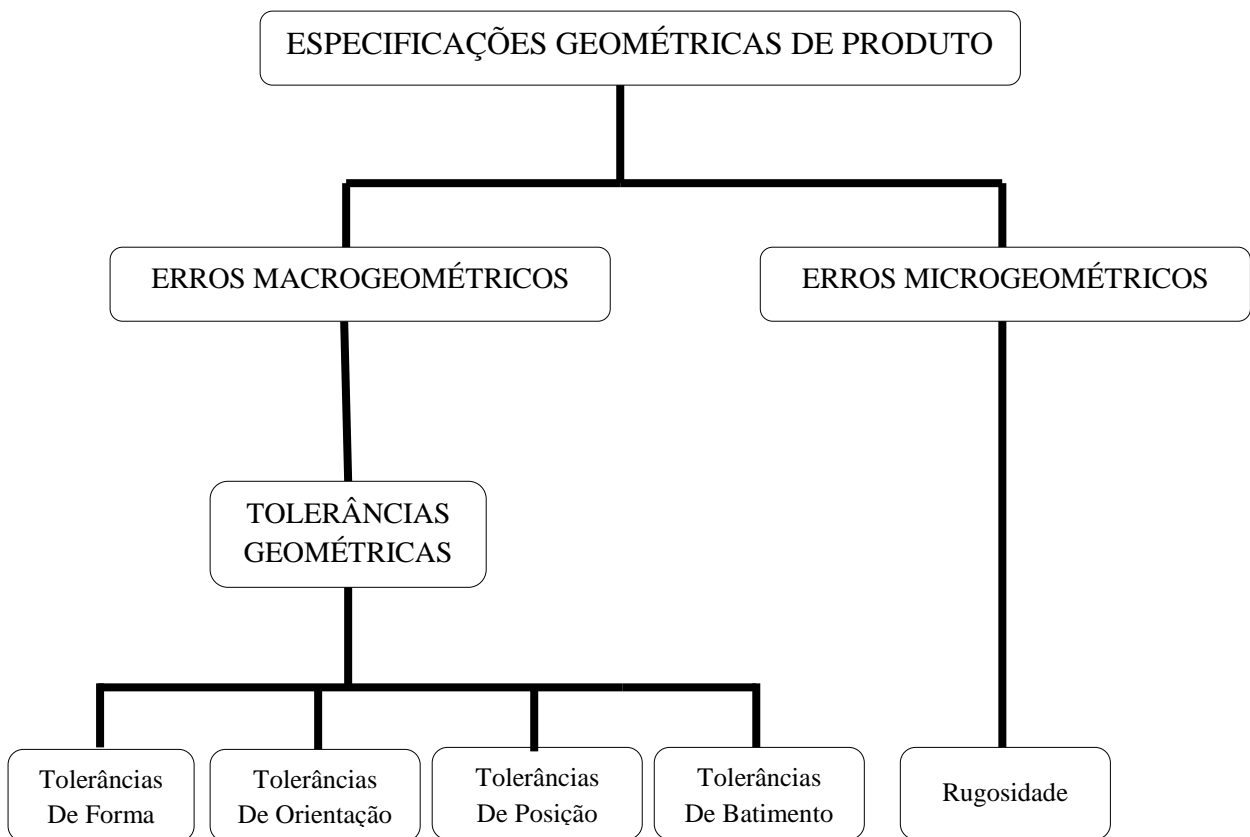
ESPECIFICAÇÕES GEOMÉTRICAS DE PRODUTO

ERROS MACROGEOMÉTRICOS

ERROS MICROGEOMÉTRICOS

TOLERÂNCIAS GEOMÉTRICAS

Tolerâncias De Forma

Tolerâncias De Orientação

Tolerâncias De Posição

Tolerâncias De Batimento

Rugosidade